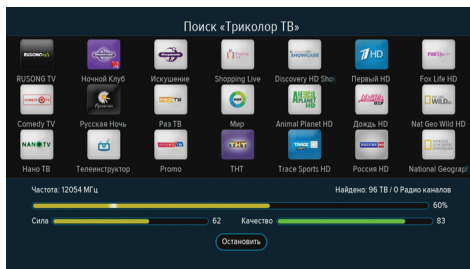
Поиск «Триколор ТВ»

RUSONG TV
Ночной Клуб
Искушение
Shopping Live
Discovery HD Show
Первый HD
Fox Life HD

Comedy TV
Русская Ночь
Раз ТВ
Мир
Animal Planet HD
Дождь HD
Nat Geo Wild HD

Нано ТВ
Телеконструктор
Promo
ТНТ
Trace Sports HD
Россия HD
National Geograph

Частота: 12054 МГц
Найдено: 96 ТВ / 0 Радио каналов
60%
Сила
62
Качество
83
Остановить